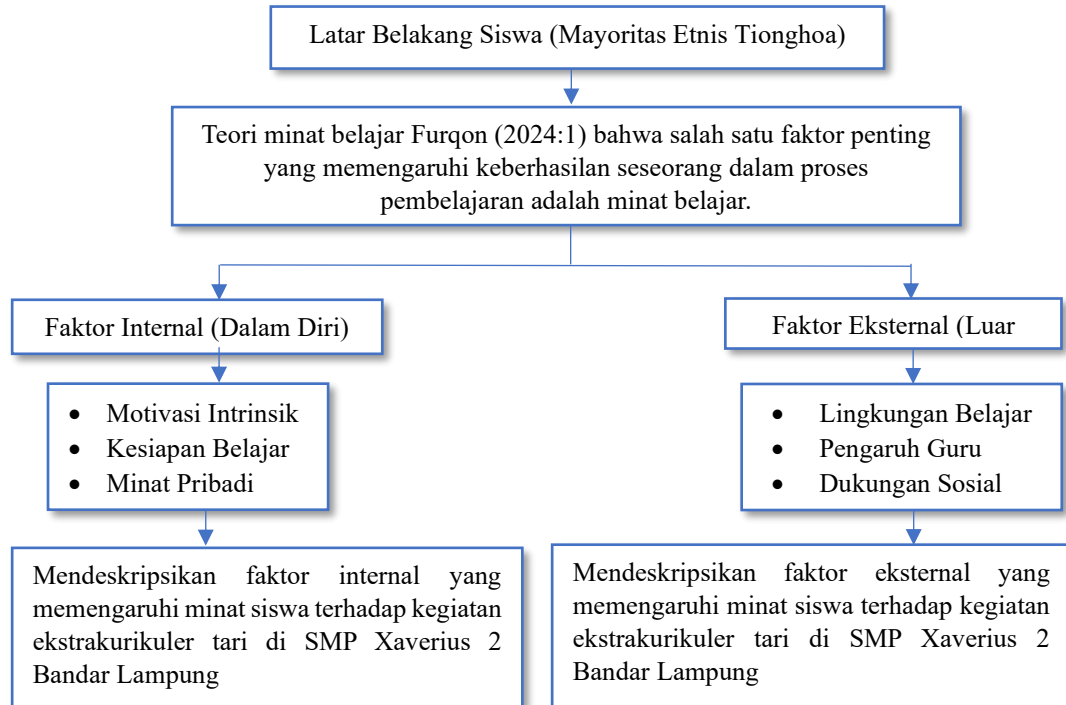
Latar Belakang Siswa (Mayoritas Etnis Tionghoa)

Teori minat belajar Furqon (2024:1) bahwa salah satu faktor penting yang memengaruhi keberhasilan seseorang dalam proses pembelajaran adalah minat belajar.

Faktor Internal (Dalam Diri)

- Motivasi Intrinsik
- Kesiapan Belajar
- Minat Pribadi

Mendeskripsikan faktor internal yang memengaruhi minat siswa terhadap kegiatan ekstrakurikuler tari di SMP Xaverius 2 Bandar Lampung

Faktor Eksternal (Luar

- Lingkungan Belajar
- Pengaruh Guru
- Dukungan Sosial

Mendeskripsikan faktor eksternal yang memengaruhi minat siswa terhadap kegiatan ekstrakurikuler tari di SMP Xaverius 2 Bandar Lampung